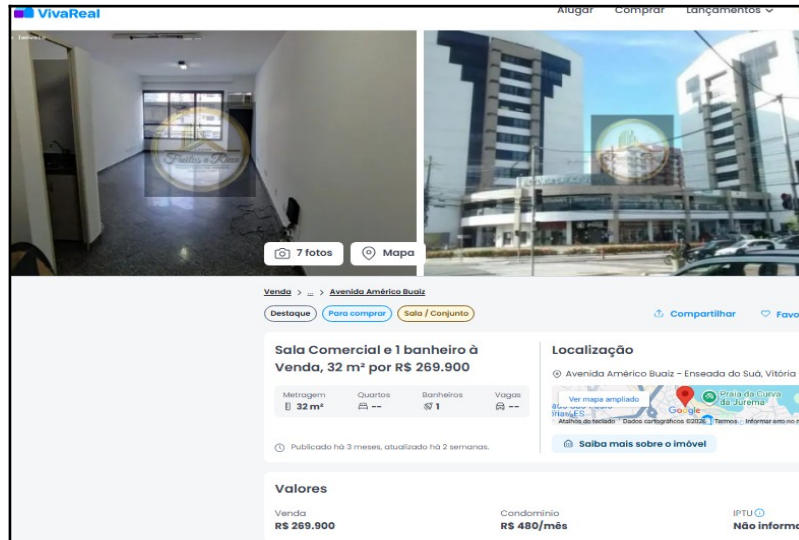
VivaReal

Alugar Comprar Lançamentos

7 fotos Mapa

Venda > ... > Avenida Américo Buaiz

Destaque Para comprar Sala / Conjunto

Compartilhar Favo

Sala Comercial e 1 banheiro à Venda, 32 m² por R$ 269.900

| Metragem | Quartos | Banheiros | Vagas |
|---|---|---|---|
| 32 m² | -- | 1 | -- |

Publicado há 3 meses, atualizado há 2 semanas.

Localização

Avenida Américo Buaiz - Enseada do Suá, Vitória

Ver mapa ampliado

Praia da Curva da Jurema

Google

Atalhos do teclado Dados cartográficos ©2025 Termos Informar erro no m

Saiba mais sobre o imóvel

Valores

Venda
R$ 269.900

Condomínio
R$ 480/mês

IPTU
Não inform